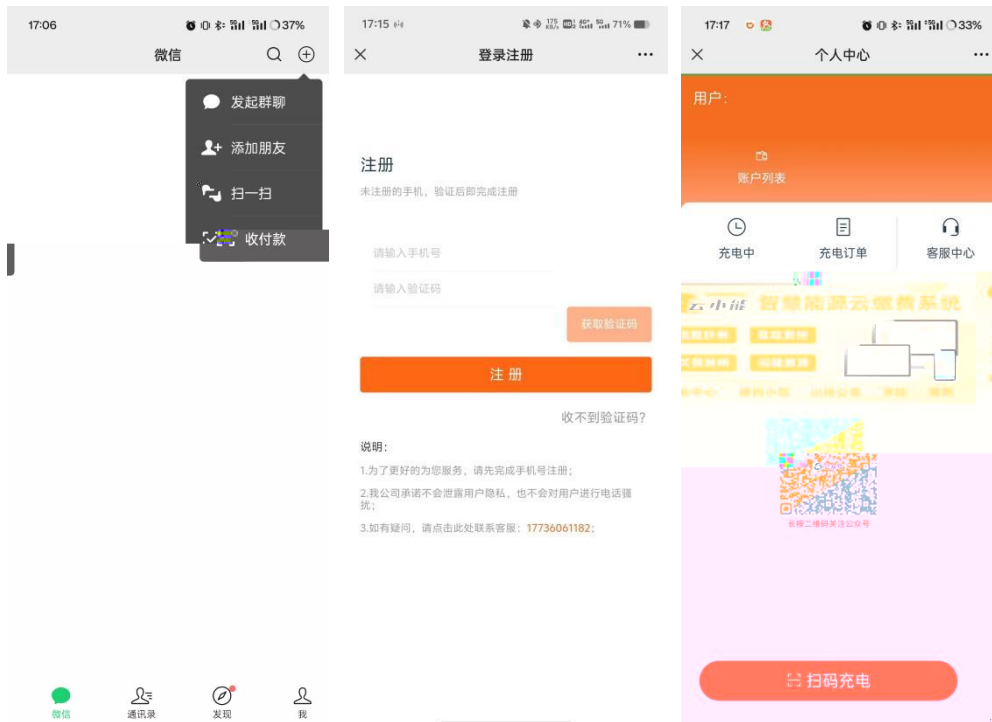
17:06
37%
微信
发起群聊
添加朋友
扫一扫
收付款
微信
通讯录
发现
我

17:15
71%
登录注册
注册
未注册的手机，验证后即完成注册
请输入手机号
请输入验证码
获取验证码
注 册
收不到验证码？
说明：
1.为了更好的为您服务，请先完成手机号注册；
2.我公司承诺不会泄露用户隐私，也不会对用户进行电话骚扰；
3.如有疑问，请点击此处联系客服：17736061182；

17:17
33%
个人中心
用户：
账户列表
充电中
充电订单
客服中心
云小能 智慧能源云缴费系统
长按二维码关注公众号
扫码充电